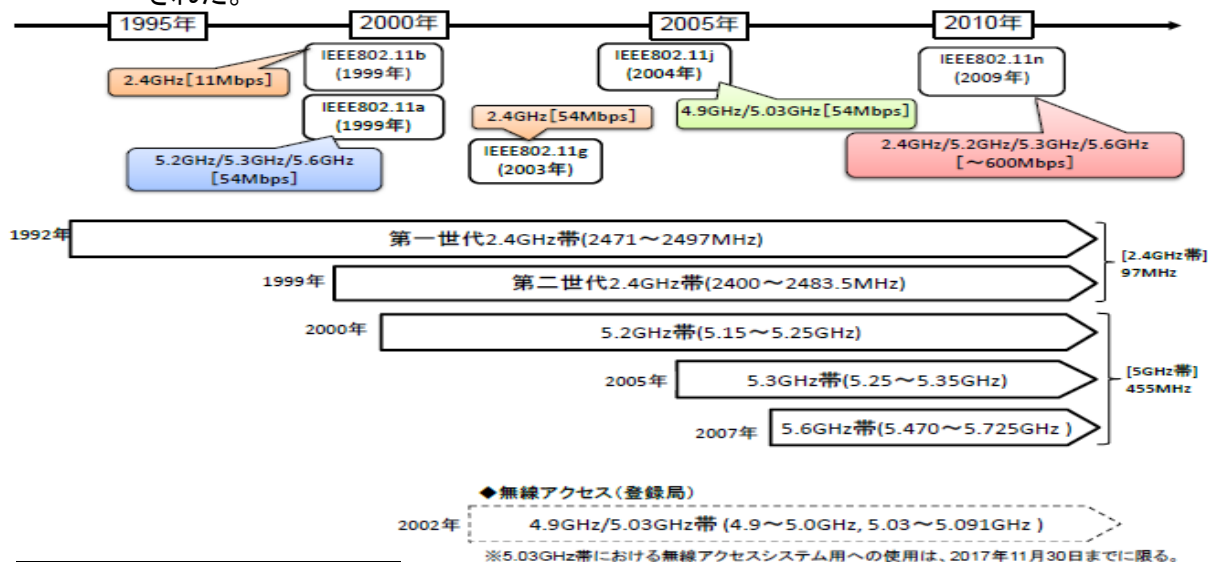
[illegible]

1995年 2000年 2005年 2010年

IEEE802.11b
(1999年)

2.4GHz[11Mbps]

IEEE802.11a
(1999年)

5.2GHz/5.3GHz/5.6GHz
[54Mbps]

2.4GHz[54Mbps]

IEEE802.11g
(2003年)

IEEE802.11j
(2004年)

4.9GHz/5.03GHz[54Mbps]

IEEE802.11n
(2009年)

2.4GHz/5.2GHz/5.3GHz/5.6GHz
[～600Mbps]

1992年 第一世代2.4GHz帯(2471～2497MHz)

1999年 第二世代2.4GHz帯(2400～2483.5MHz)

[2.4GHz帯]
97MHz

2000年 5.2GHz帯(5.15～5.25GHz)

2005年 5.3GHz帯(5.25～5.35GHz)

2007年 5.6GHz帯(5.470～5.725GHz )

[5GHz帯]
455MHz

◆無線アクセス(登録局)

2002年 4.9GHz/5.03GHz帯 (4.9～5.0GHz, 5.03～5.091GHz )

※5.03GHz帯における無線アクセスシステム用への使用は、2017年11月30日までに限る。